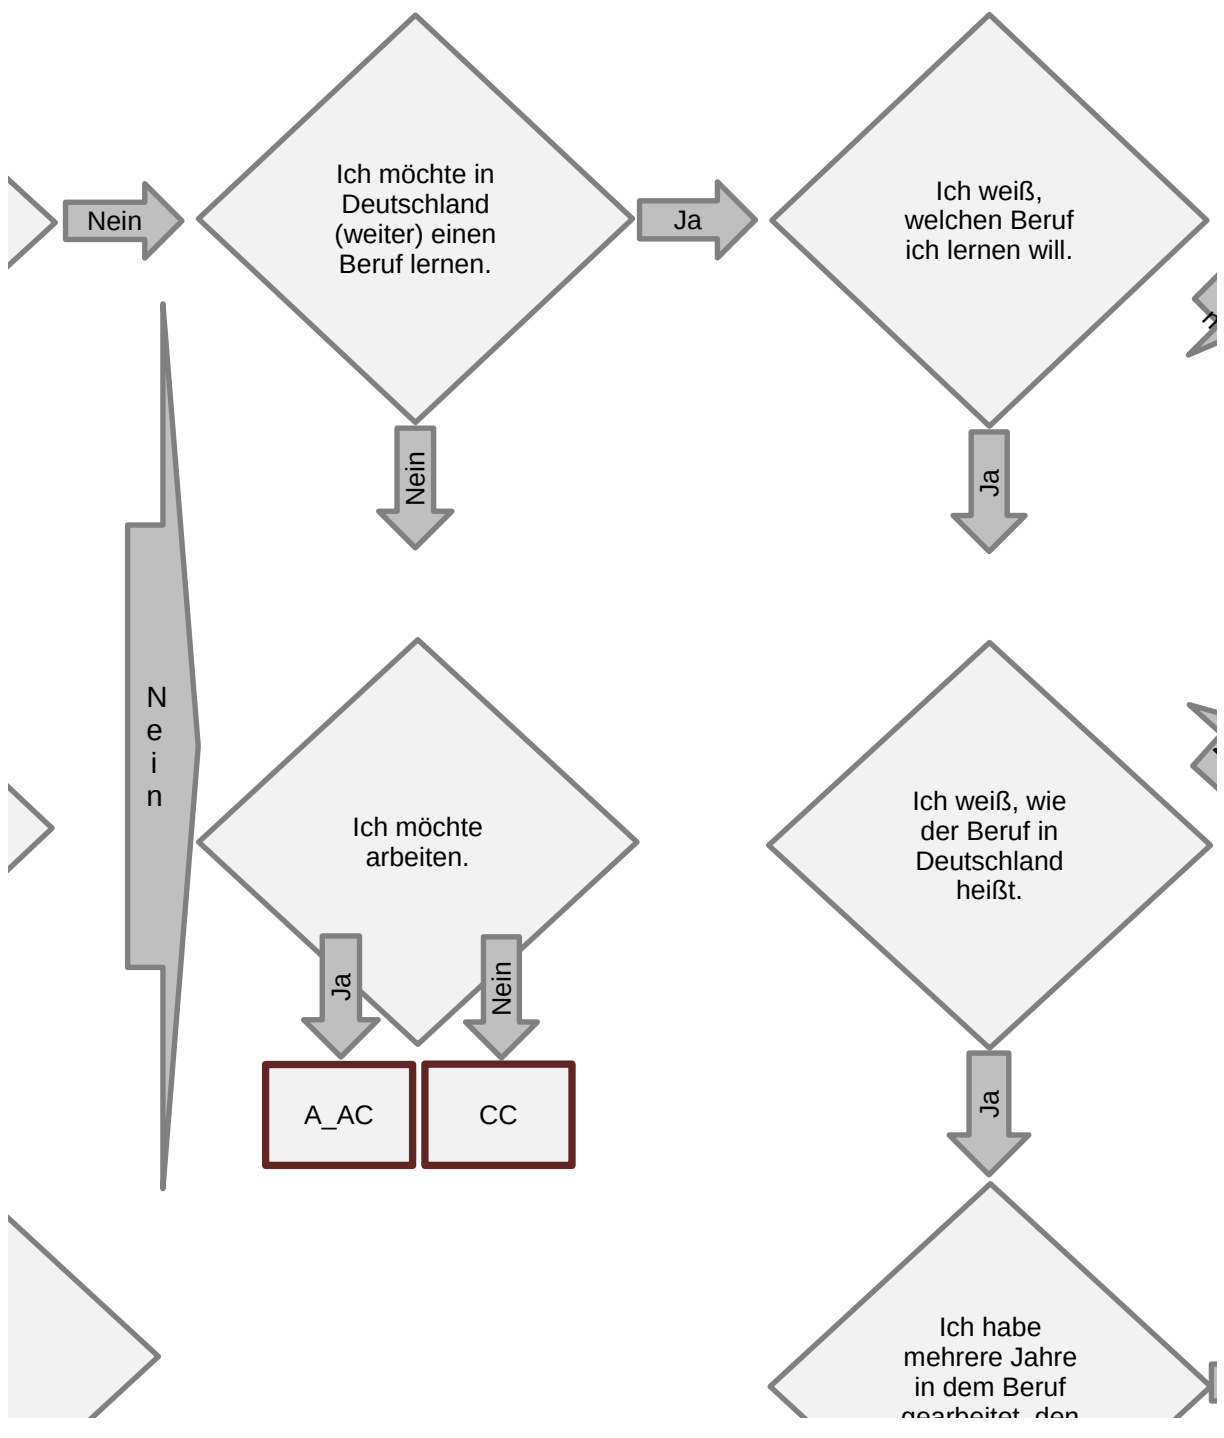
Nein

Ich möchte in Deutschland (weiter) einen Beruf lernen.

Ja

Ich weiß, welchen Beruf ich lernen will.

Nein

Ja

Nein

Ich möchte arbeiten.

Ich weiß, wie der Beruf in Deutschland heißt.

Ja

Nein

A_AC

CC

Ja

Ich habe mehrere Jahre in dem Beruf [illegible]